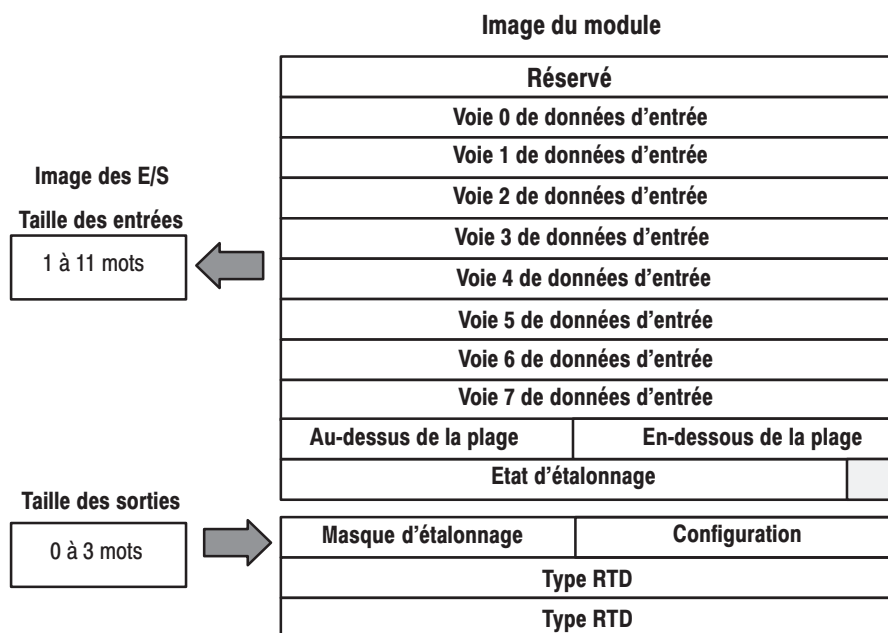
Image du module

Image des E/S

Taille des entrées

1 à 11 mots

| Réservé | |
|---|---|
| Voie 0 de données d'entrée | |
| Voie 1 de données d'entrée | |
| Voie 2 de données d'entrée | |
| Voie 3 de données d'entrée | |
| Voie 4 de données d'entrée | |
| Voie 5 de données d'entrée | |
| Voie 6 de données d'entrée | |
| Voie 7 de données d'entrée | |
| Au-dessus de la plage | En-dessous de la plage |
| Etat d'étalonnage | |

Taille des sorties

0 à 3 mots

| Masque d'étalonnage | Configuration |
|---|---|
| Type RTD | |
| Type RTD | |